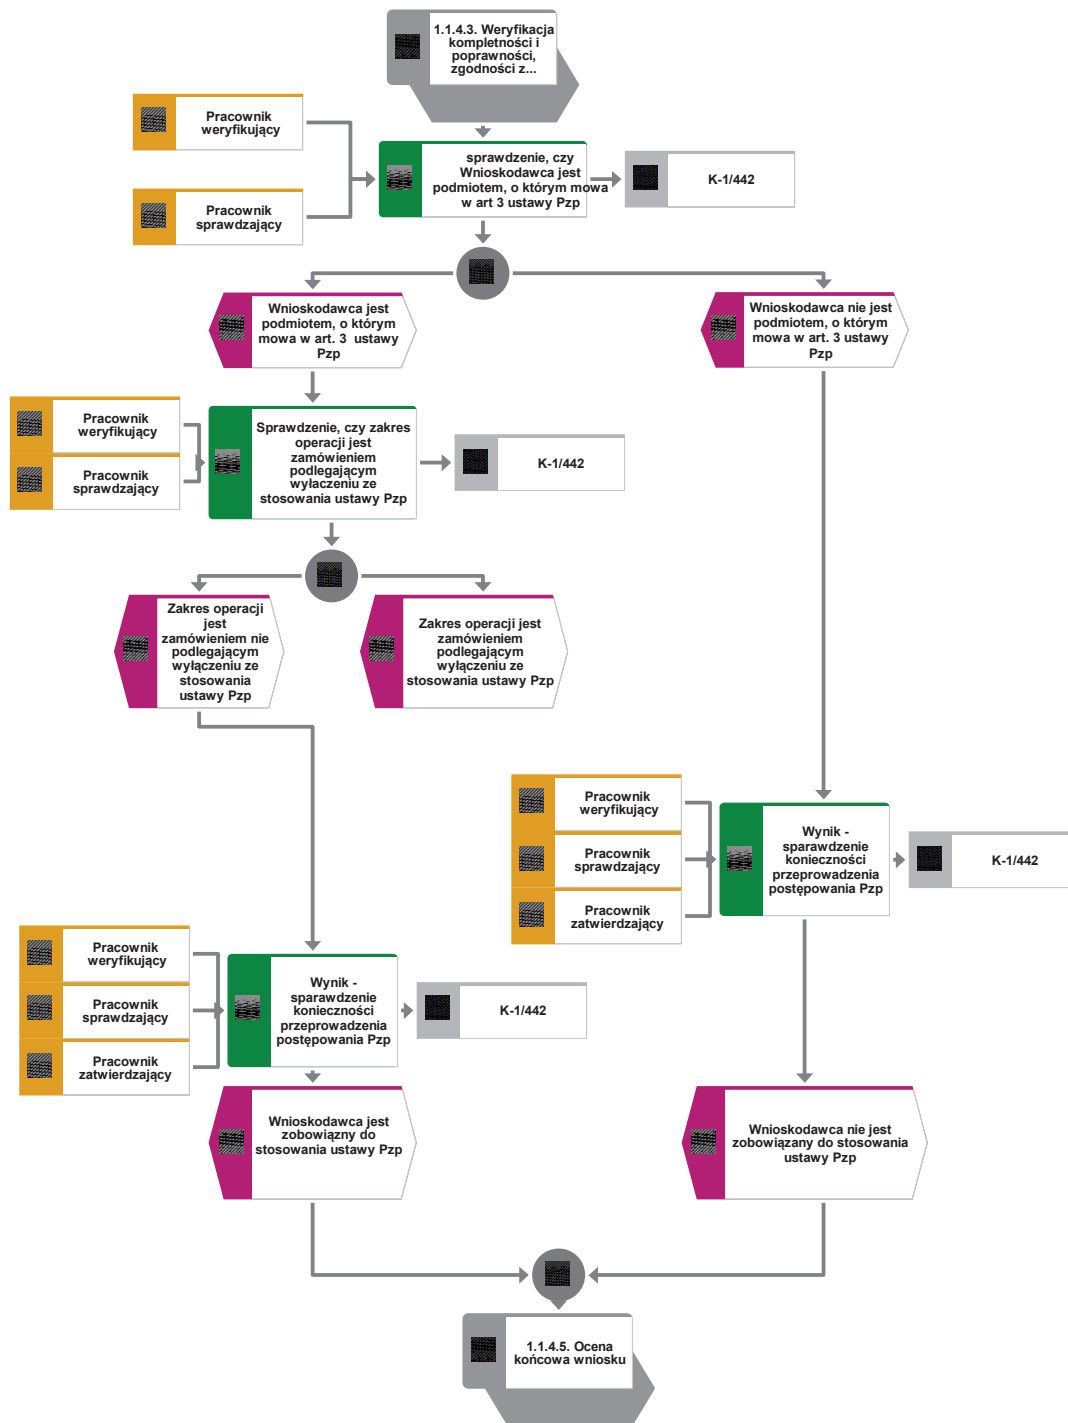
1.1.4.3. Weryfikacja kompletności i poprawności, zgodności z...

Pracownik weryfikujący

Pracownik sprawdzający

sprawdzenie, czy Wnioskodawca jest podmiotem, o którym mowa w art 3 ustawy Pzp

K-1/442

Wnioskodawca jest podmiotem, o którym mowa w art. 3 ustawy Pzp

Wnioskodawca nie jest podmiotem, o którym mowa w art. 3 ustawy Pzp

Pracownik weryfikujący

Pracownik sprawdzający

Sprawdzenie, czy zakres operacji jest zamówieniem podlegającym wyłączeniu ze stosowania ustawy Pzp

K-1/442

Zakres operacji jest zamówieniem nie podlegającym wyłączeniu ze stosowania ustawy Pzp

Zakres operacji jest zamówieniem podlegającym wyłączeniu ze stosowania ustawy Pzp

Pracownik weryfikujący

Pracownik sprawdzający

Pracownik zatwierdzający

Wynik - sprawdzenie konieczności przeprowadzenia postępowania Pzp

K-1/442

Pracownik weryfikujący

Pracownik sprawdzający

Pracownik zatwierdzający

Wynik - sprawdzenie konieczności przeprowadzenia postępowania Pzp

K-1/442

Wnioskodawca jest zobowiązny do stosowania ustawy Pzp

Wnioskodawca nie jest zobowiązany do stosowania ustawy Pzp

1.1.4.5. Ocena końcowa wniosku